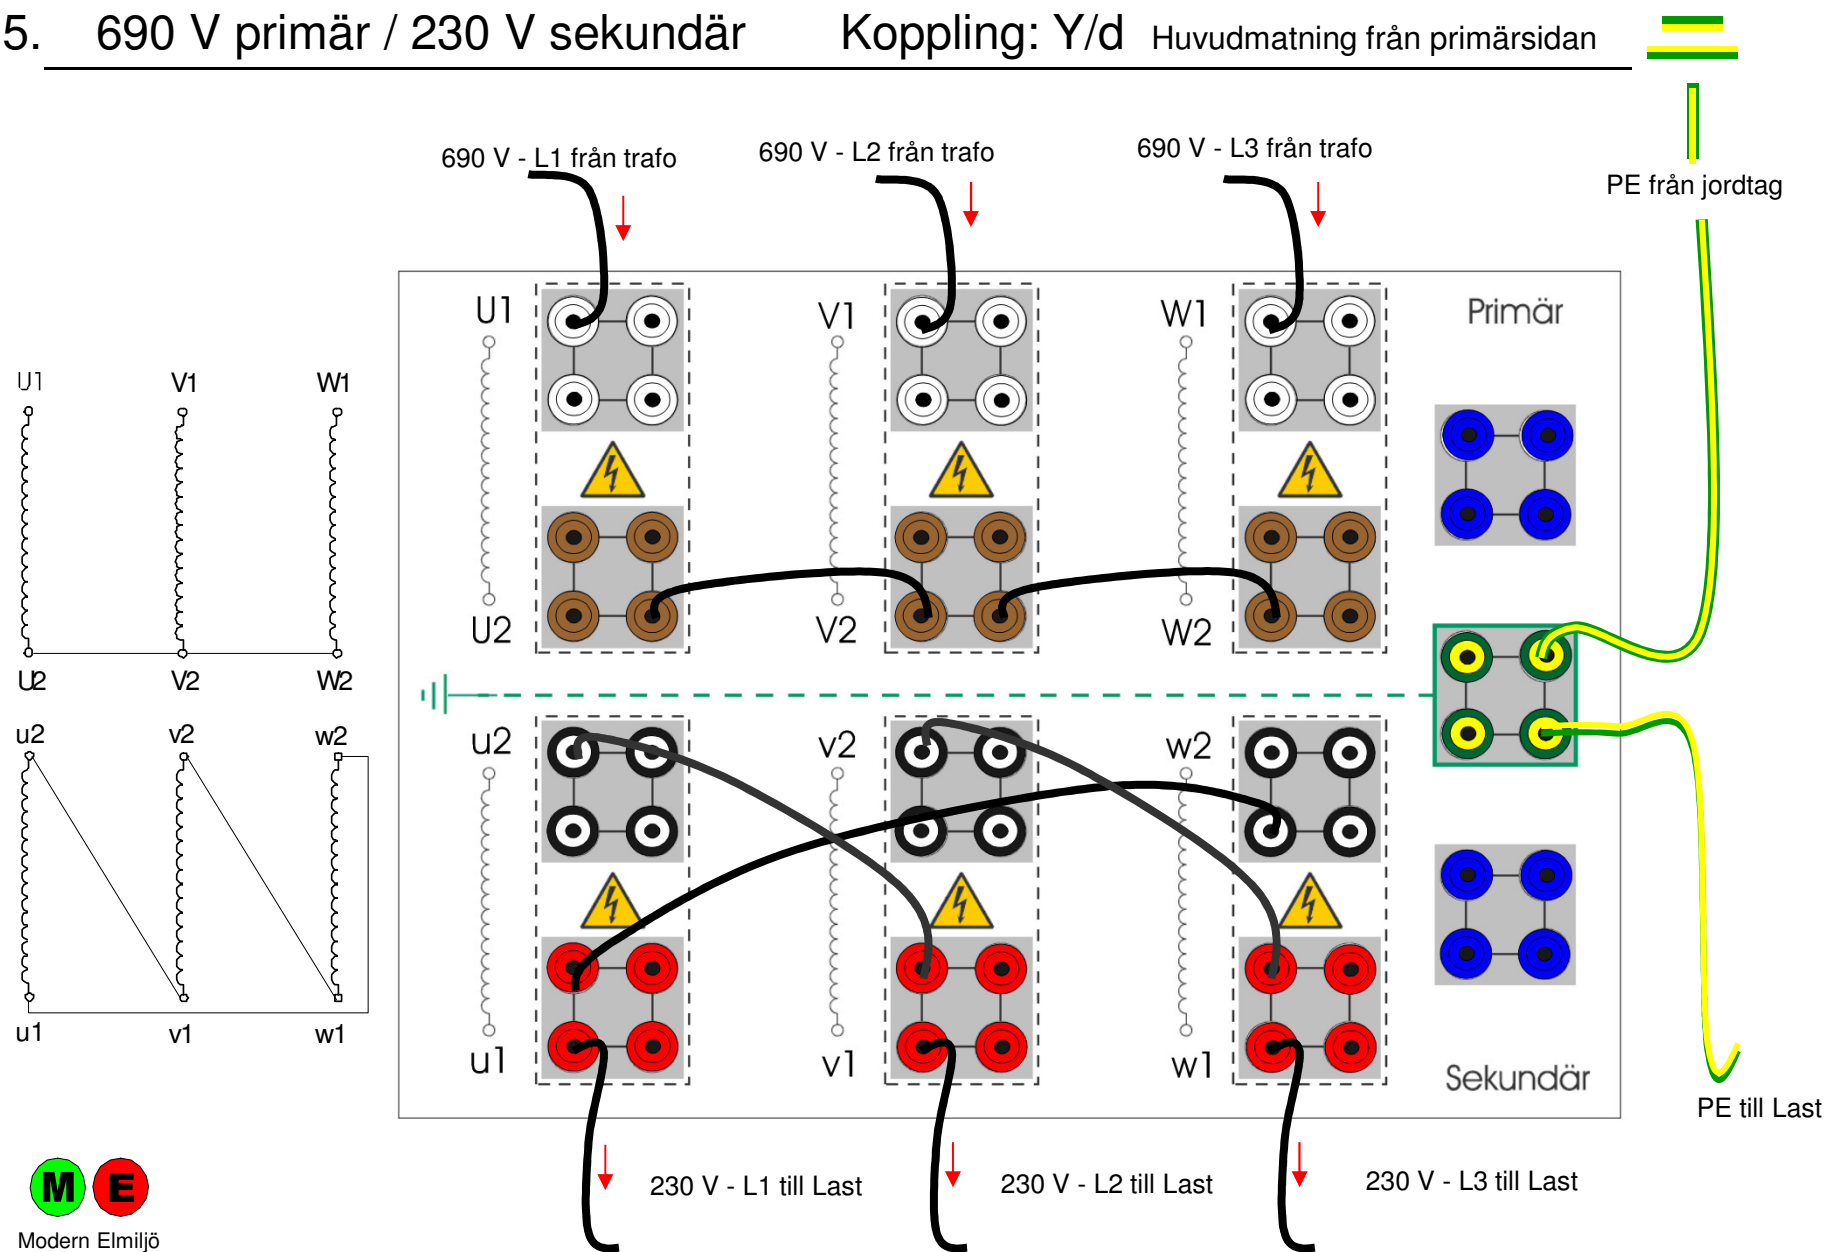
5. 690 V primär / 230 V sekundär Koppling: Y/d Huvudmatning från primärsidan

690 V - L1 från trafo

690 V - L2 från trafo

690 V - L3 från trafo

PE från jordtag

U1 V1 W1

U2 V2 W2

u2 v2 w2

u1 v1 w1

U1

V1

W1

Primär

U2

V2

W2

u2

v2

w2

u1

v1

w1

Sekundär

PE till Last

230 V - L1 till Last

230 V - L2 till Last

230 V - L3 till Last

M E

Modern Elmiljö